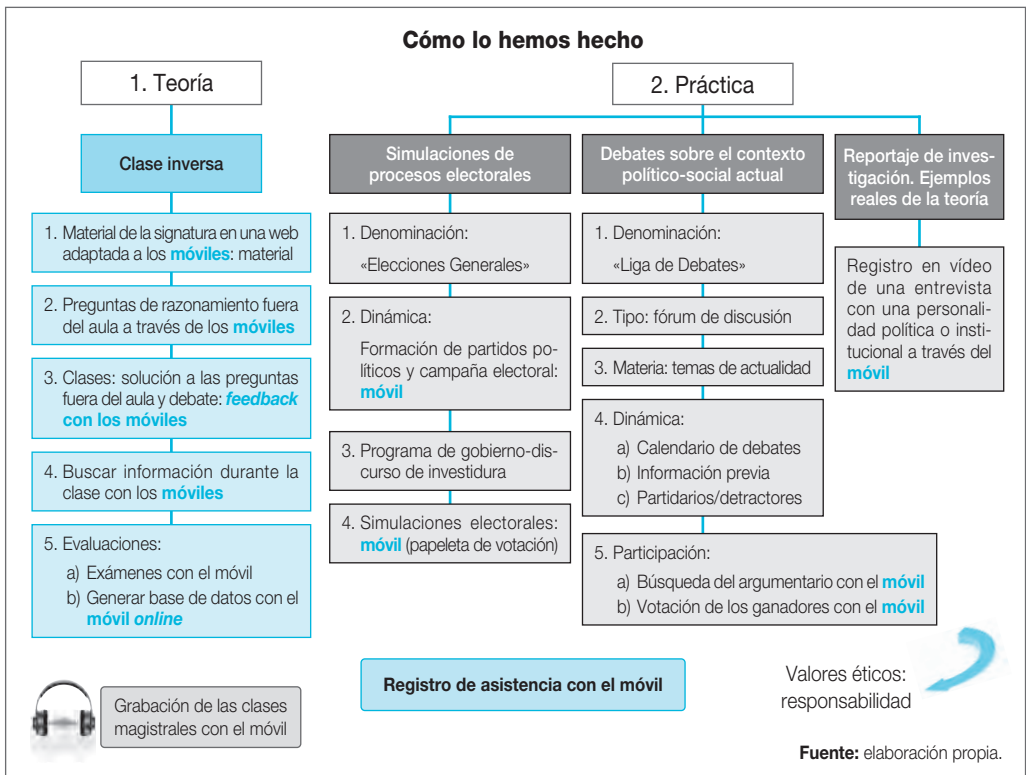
Cómo lo hemos hecho

1. Teoría

Clase inversa

1. Material de la signatura en una web adaptada a los móviles: material

2. Preguntas de razonamiento fuera del aula a través de los móviles

3. Clases: solución a las preguntas fuera del aula y debate: feedback con los móviles

4. Buscar información durante la clase con los móviles

5. Evaluaciones:
a) Exámenes con el móvil
b) Generar base de datos con el móvil online

Grabación de las clases magistrales con el móvil

2. Práctica

Simulaciones de procesos electorales

1. Denominación:
«Elecciones Generales»

2. Dinámica:
Formación de partidos políticos y campaña electoral: móvil

3. Programa de gobierno-discurso de investidura

4. Simulaciones electorales: móvil (papeleta de votación)

Debates sobre el contexto político-social actual

1. Denominación:
«Liga de Debates»

2. Tipo: fórum de discusión

3. Materia: temas de actualidad

4. Dinámica:
a) Calendario de debates
b) Información previa
c) Partidarios/detractores

5. Participación:
a) Búsqueda del argumentario con el móvil
b) Votación de los ganadores con el móvil

Reportaje de investigación. Ejemplos reales de la teoría

Registro en vídeo de una entrevista con una personalidad política o institucional a través del móvil

Registro de asistencia con el móvil

Valores éticos: responsabilidad

Fuente: elaboración propia.